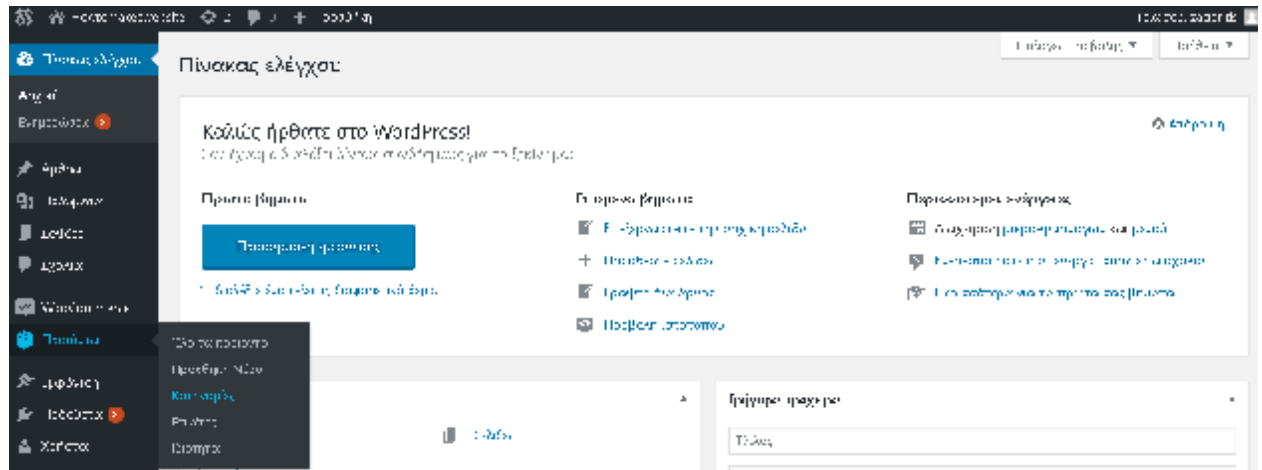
Πίνακας ελέγχου

Αρχική
Ενημερώσεις

Άρθρα
Πολυμέσα
Σελίδες
Σχόλια
WooCommerce
Προϊόντα
Εμφάνιση
Πρόσθετα
Χρήστες

Όλα τα προϊόντα
Προσθήκη νέου
Κατηγορίες
Ετικέτες
Ιδιότητες

Πίνακας ελέγχου

Καλώς ήρθατε στο WordPress!

Απόρριψη

Πρώτα βήματα
Προσαρμογή θέματος

Επόμενα βήματα
Επεξεργασία της πρώτης σελίδας
Προσθήκη σελίδας
Προβολή ιστότοπου

Περισσότερες ενέργειες

Γρήγορο προσχέδιο
Τίτλος